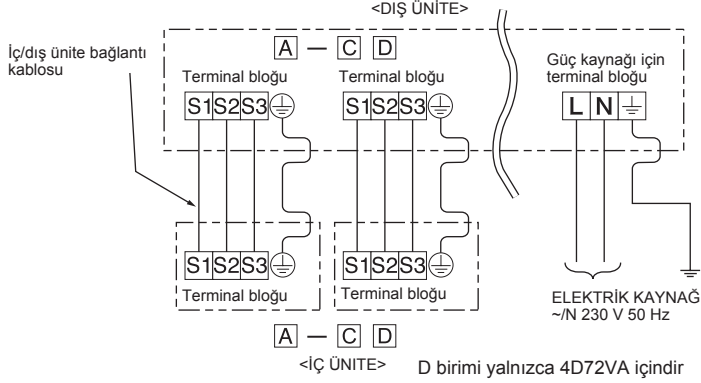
<DIŞ ÜNİTE>

İç/dış ünite bağlantı kablosu

A — C D

Terminal bloğu
S1 S2 S3

Terminal bloğu
S1 S2 S3

Güç kaynağı için terminal bloğu
L N

S1 S2 S3
Terminal bloğu

S1 S2 S3
Terminal bloğu

ELEKTRİK KAYNAĞ
~/N 230 V 50 Hz

A — C D

<İÇ ÜNİTE>

D birimi yalnızca 4D72VA içindir